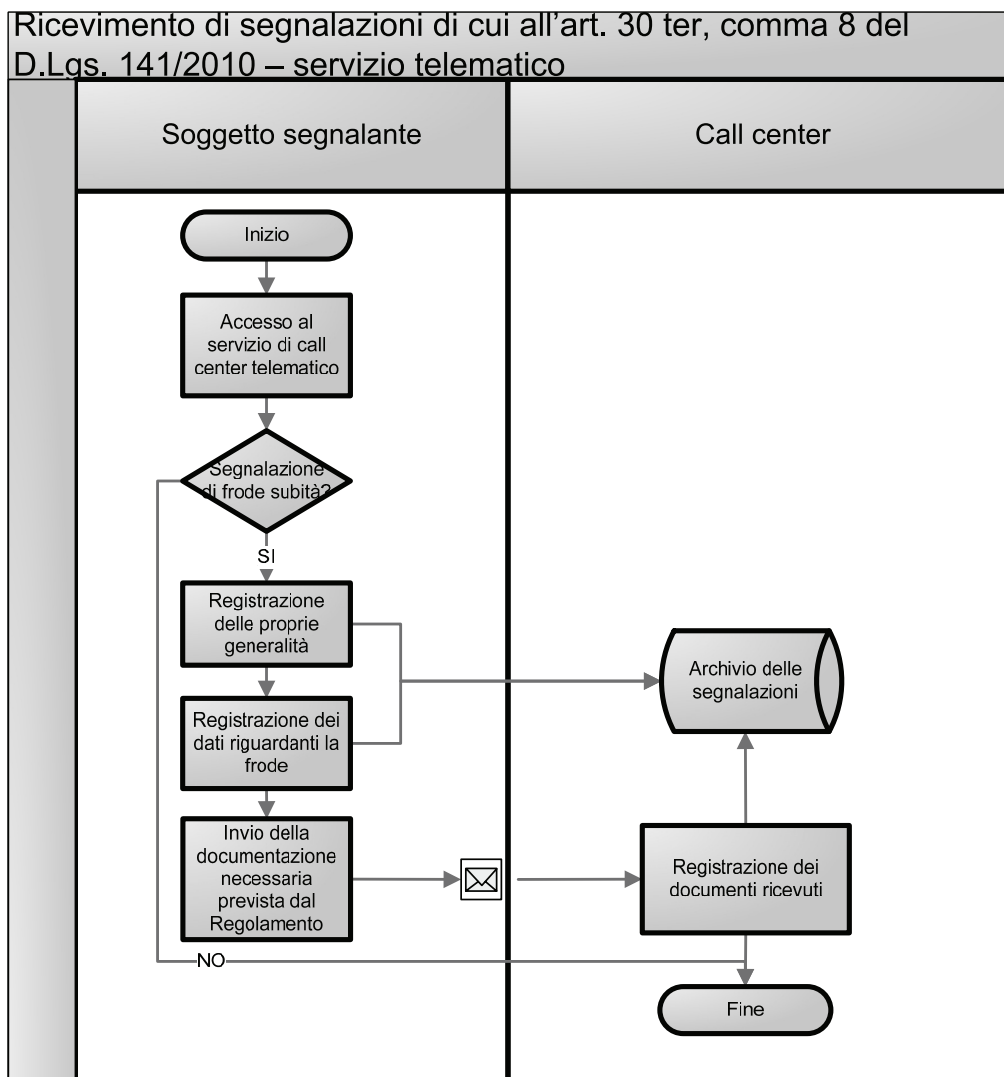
Ricevimento di segnalazioni di cui all'art. 30 ter, comma 8 del D.Lgs. 141/2010 – servizio telematico

Soggetto segnalante

Call center

Inizio

Accesso al servizio di call center telematico

Segnalazione di frode subità?

SI

Registrazione delle proprie generalità

Registrazione dei dati riguardanti la frode

Invio della documentazione necessaria prevista dal Regolamento

NO

Archivio delle segnalazioni

Registrazione dei documenti ricevuti

Fine